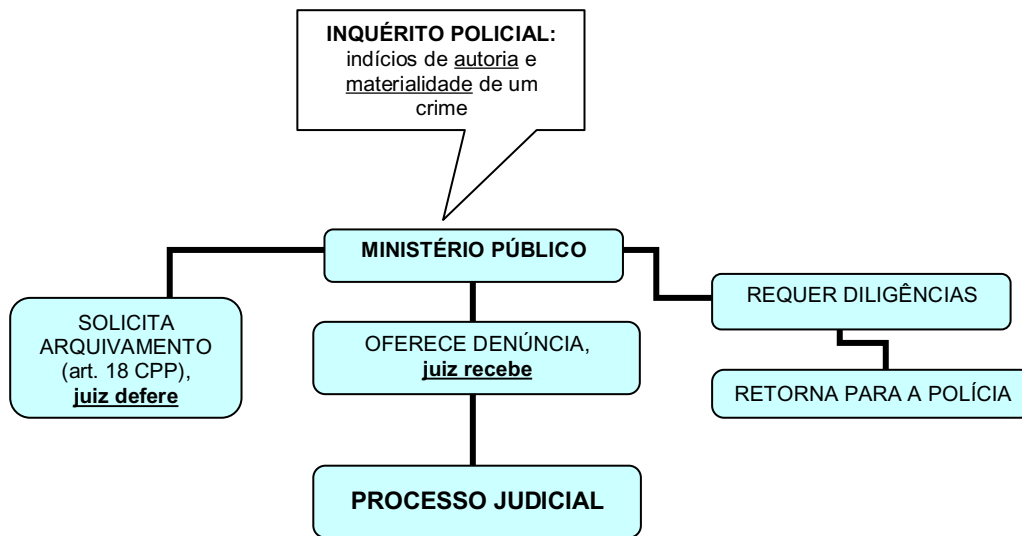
**INQUÉRITO POLICIAL:** indícios de autoria e materialidade de um crime

**MINISTÉRIO PÚBLICO**

SOLICITA ARQUIVAMENTO (art. 18 CPP), **juiz defere**

OFERECE DENÚNCIA, **juiz recebe**

REQUER DILIGÊNCIAS

RETORNA PARA A POLÍCIA

**PROCESSO JUDICIAL**